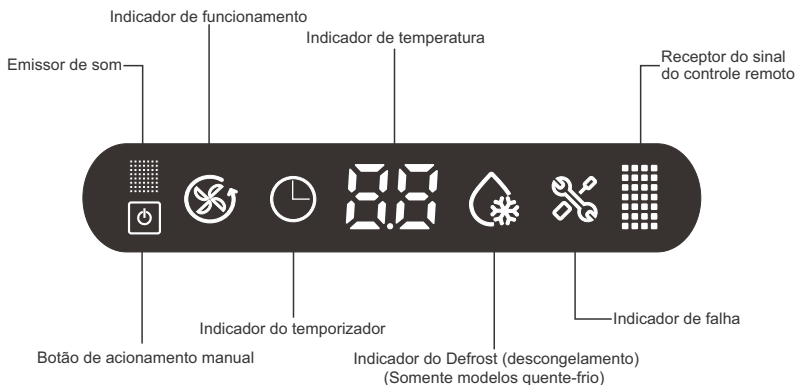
Indicador de funcionamento

Indicador de temperatura

Emissor de som

Receptor do sinal do controle remoto

8.8

Indicador do temporizador

Indicador de falha

Botão de acionamento manual

Indicador do Defrost (descongelamento) (Somente modelos quente-frio)